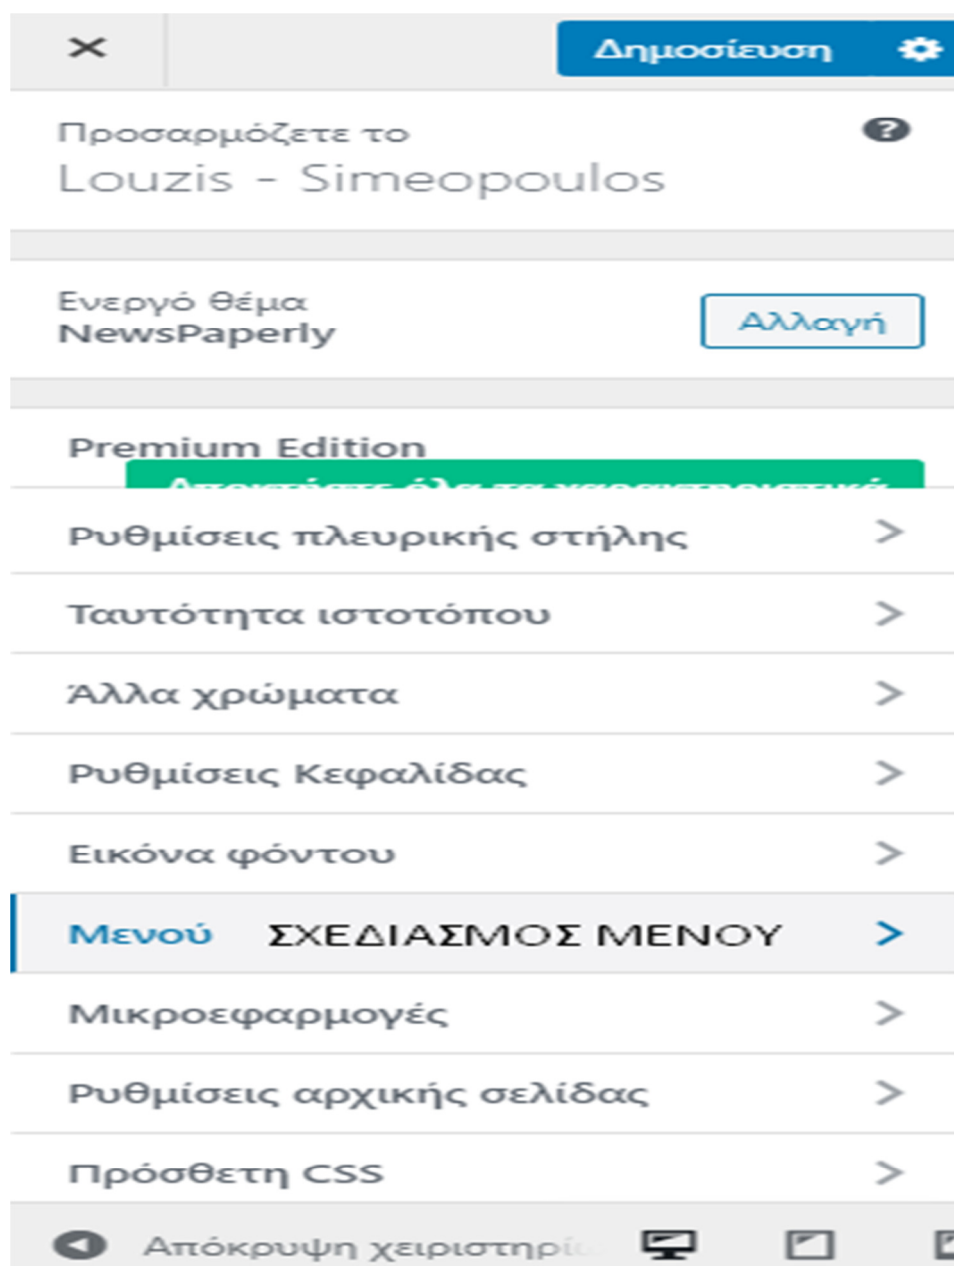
×

Δημοσίευση

Προσαρμόζετε το
Louzis - Simeopoulos

Ενεργό θέμα
NewsPaperly

Αλλαγή

Premium Edition

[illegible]

Ρυθμίσεις πλευρικής στήλης

Ταυτότητα ιστοτόπου

Άλλα χρώματα

Ρυθμίσεις Κεφαλίδας

Εικόνα φόντου

Μενού ΣΧΕΔΙΑΣΜΟΣ ΜΕΝΟΥ

Μικροεφαρμογές

Ρυθμίσεις αρχικής σελίδας

Πρόσθετη CSS

Απόκρυψη χειριστηρί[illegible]